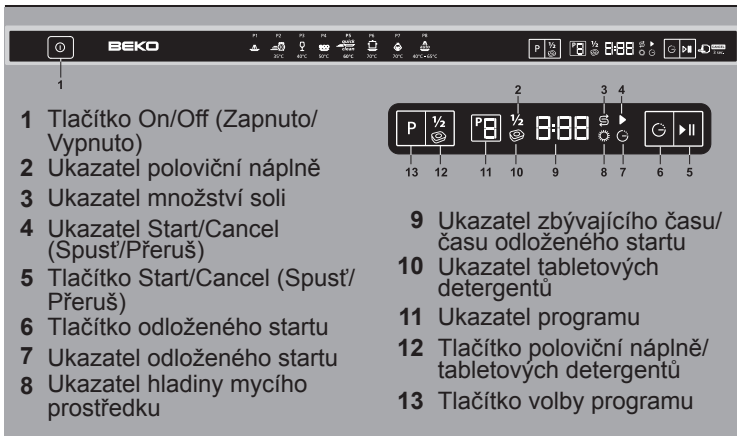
BEKO

P1 P2 35°C P3 40°C P4 50°C P5 quick clean 60°C P6 70°C P7 70°C P8 40°C - 65°C

P ½ 8:88

1

1 Tlačítko On/Off (Zapnuto/ Vypnuto)

2 Ukazatel poloviční náplně

3 Ukazatel množství soli

4 Ukazatel Start/Cancel (Spusť/Přeruš)

5 Tlačítko Start/Cancel (Spusť/ Přeruš)

6 Tlačítko odloženého startu

7 Ukazatel odloženého startu

8 Ukazatel hladiny mycího prostředku

P ½ P8 ½ 8:88

2 3 4

13 12 11 10 9 8 7 6 5

9 Ukazatel zbývajícího času/ času odloženého startu

10 Ukazatel tabletových detergentů

11 Ukazatel programu

12 Tlačítko poloviční náplně/ tabletových detergentů

13 Tlačítko volby programu